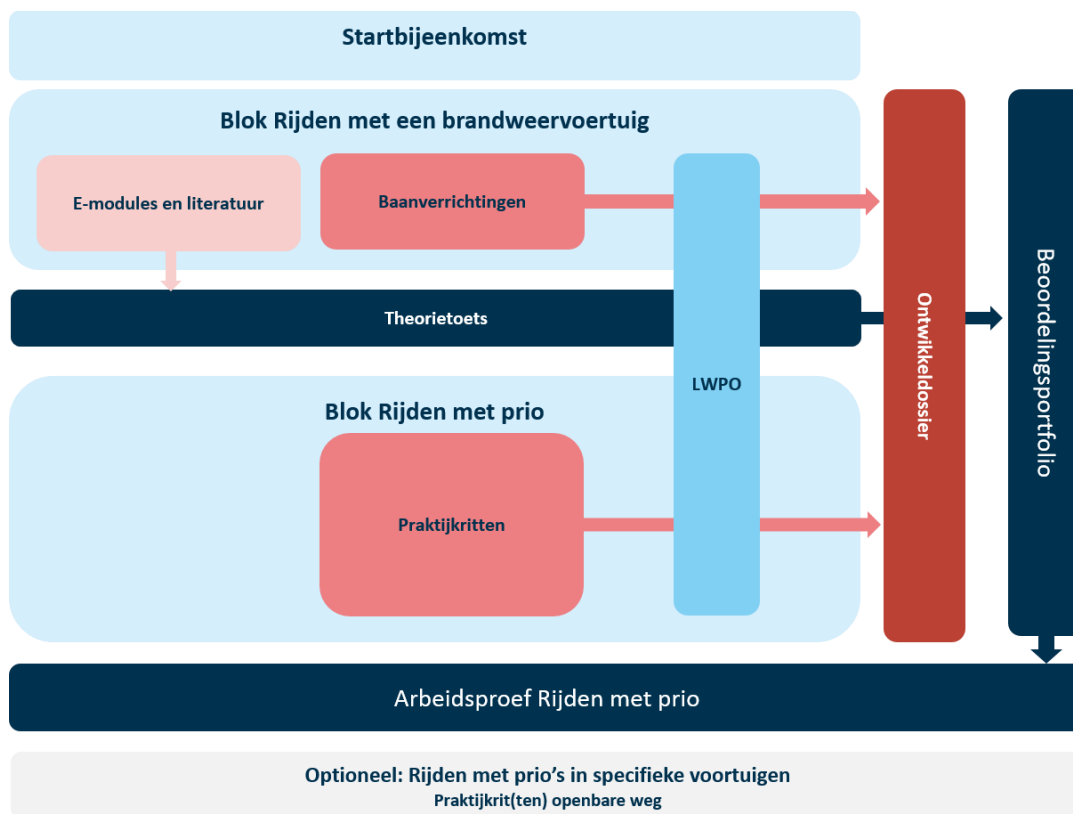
Startbijeenkomst

Blok Rijden met een brandweervoertuig

E-modules en literatuur

Baanverrichtingen

Theorietoets

LWPO

Ontwikkeldossier

Beoordelingsportfolio

Blok Rijden met prio

Praktijkritten

Arbeidsproef Rijden met prio

Optioneel: Rijden met prio's in specifieke voertuigen
Praktijkrit(ten) openbare weg